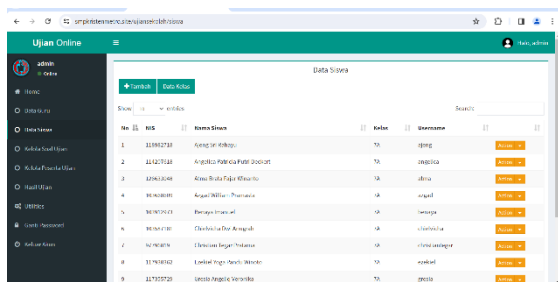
smpkristenmerauke/ujianonline/siswa

Ujian Online

Halo, admin

admin
Online

Home
Data Guru
Data Siswa
Kelola Soal Ujian
Kelola Peserta Ujian
Hasil Ujian
Utilities
Ganti Password
Keluar Akun

Data Siswa

+ Tambah Data Kelas

Show 10 entries

Search:

| No | NIS | Nama Siswa | Kelas | Username | |
|---|---|---|---|---|---|
| 1 | 118982718 | Ajeng Sri Rahayu | 7A | ajeng | Action |
| 2 | 114207918 | Angelica Patricia Putri Dockart | 7A | angelica | Action |
| 3 | 128633648 | Anna Ruth Fajar Khranto | 7A | alma | Action |
| 4 | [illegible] | Argad Wilfian Pramana | 7A | argad | Action |
| 5 | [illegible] | Benaya Immanuel | 7A | benaya | Action |
| 6 | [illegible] | Chelsheila Dwi Anugrah | 7A | chelsheila | Action |
| 7 | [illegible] | Christian Sayan Pratama | 7A | christiandeger | Action |
| 8 | 117930162 | Ezekiel Yoga Ando Winoto | 7A | ezekiel | Action |
| 9 | 117355729 | Geosia Angelie Veronika | 7A | geosia | Action |